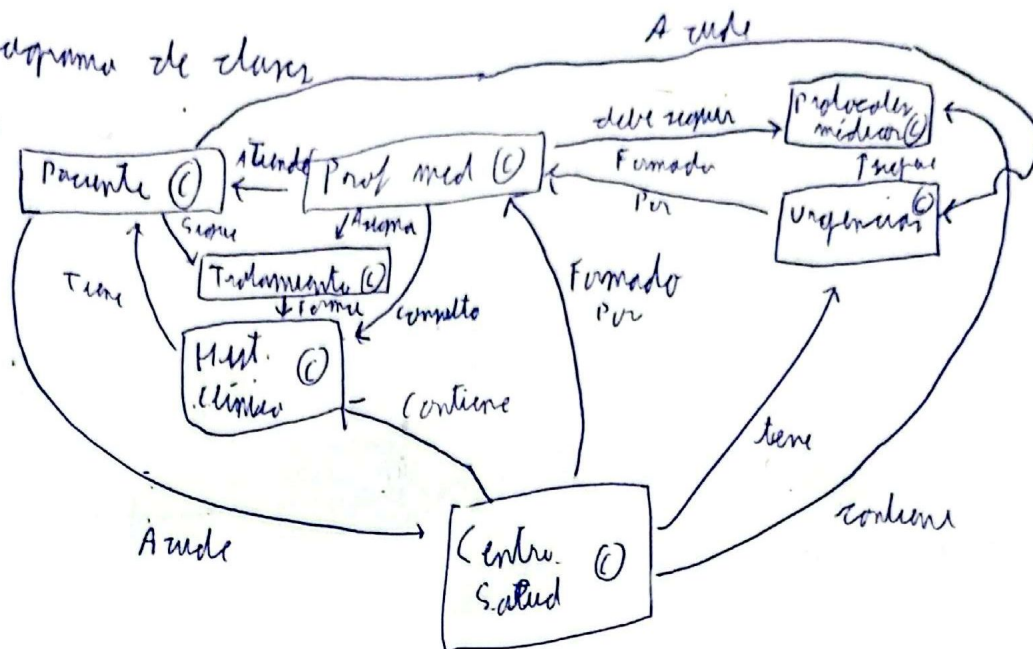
Diagrama de clases

A cude

Protocolos médicos ©

debe seguir

Paciente ©

Atiende

Prof med ©

Formado Por

Trepa

Urgencias ©

Sigue

Asigna

Tratamiento ©

Tiene

Forma

completo

Formado Por

Hist. clínico ©

Contiene

tiene

contiene

Acude

Centro Salud ©